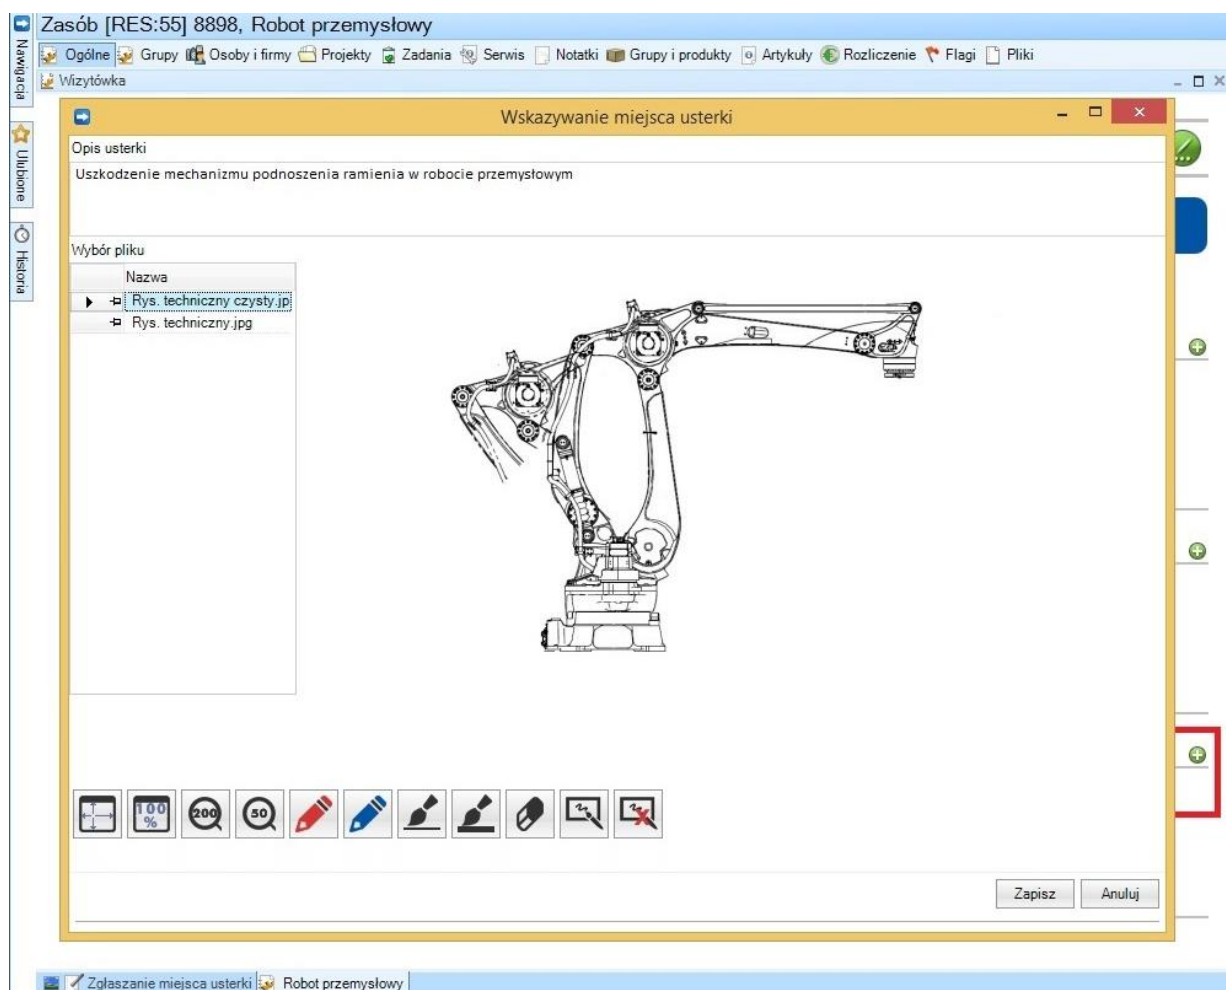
Zasób [RES:55] 8898, Robot przemysłowy

Nawigacja

Ulubione

Historia

Ogólne Grupy Osoby i firmy Projekty Zadania Serwis Notatki Grupy i produkty Artykuły Rozliczenie Flagi Pliki

Wizytówka

Wskazywanie miejsca usterki

Opis usterki

Uszkodzenie mechanizmu podnoszenia ramienia w robocie przemysłowym

Wybór pliku

| Nazwa |
|---|
| Rys. techniczny czysty.jp |
| Rys. techniczny.jpg |

100 %

200

50

Zapisz

Anuluj

Zgłaszanie miejsca usterki Robot przemysłowy